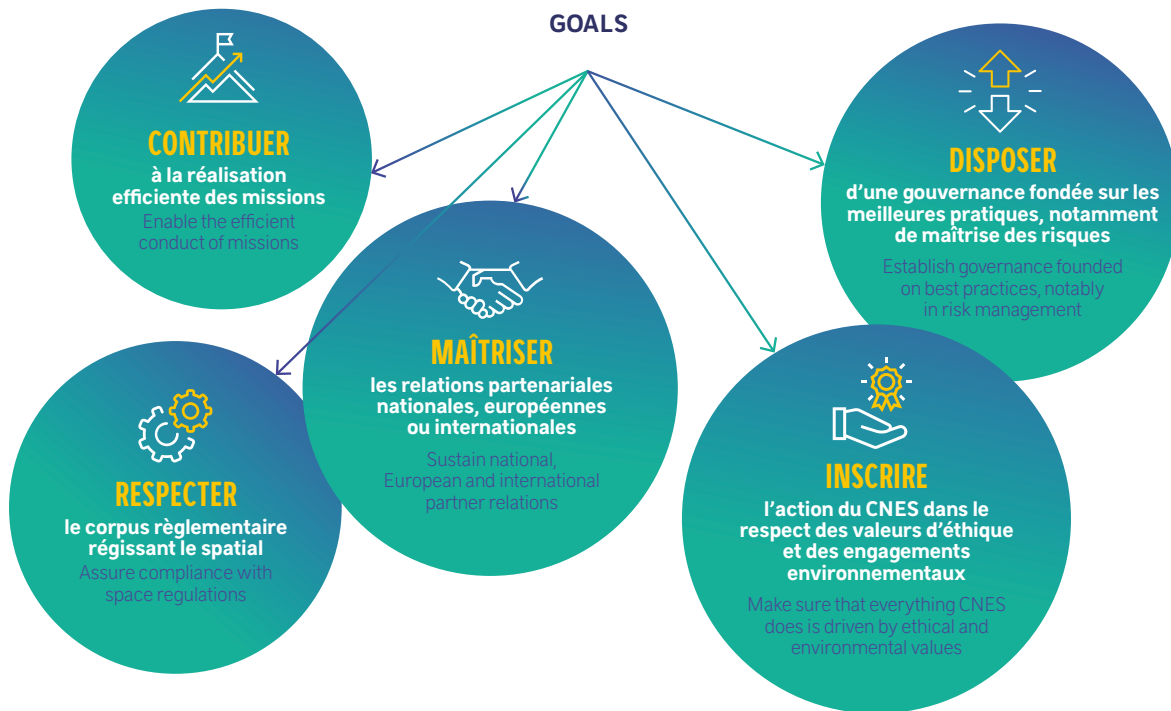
GOALS

CONTRIBUER
à la réalisation efficiente des missions
Enable the efficient conduct of missions

DISPOSER
d'une gouvernance fondée sur les meilleures pratiques, notamment de maîtrise des risques
Establish governance founded on best practices, notably in risk management

MAÎTRISER
les relations partenariales nationales, européennes ou internationales
Sustain national, European and international partner relations

RESPECTER
le corpus règlementaire régissant le spatial
Assure compliance with space regulations

INSCRIRE
l'action du CNES dans le respect des valeurs d'éthique et des engagements environnementaux
Make sure that everything CNES does is driven by ethical and environmental values